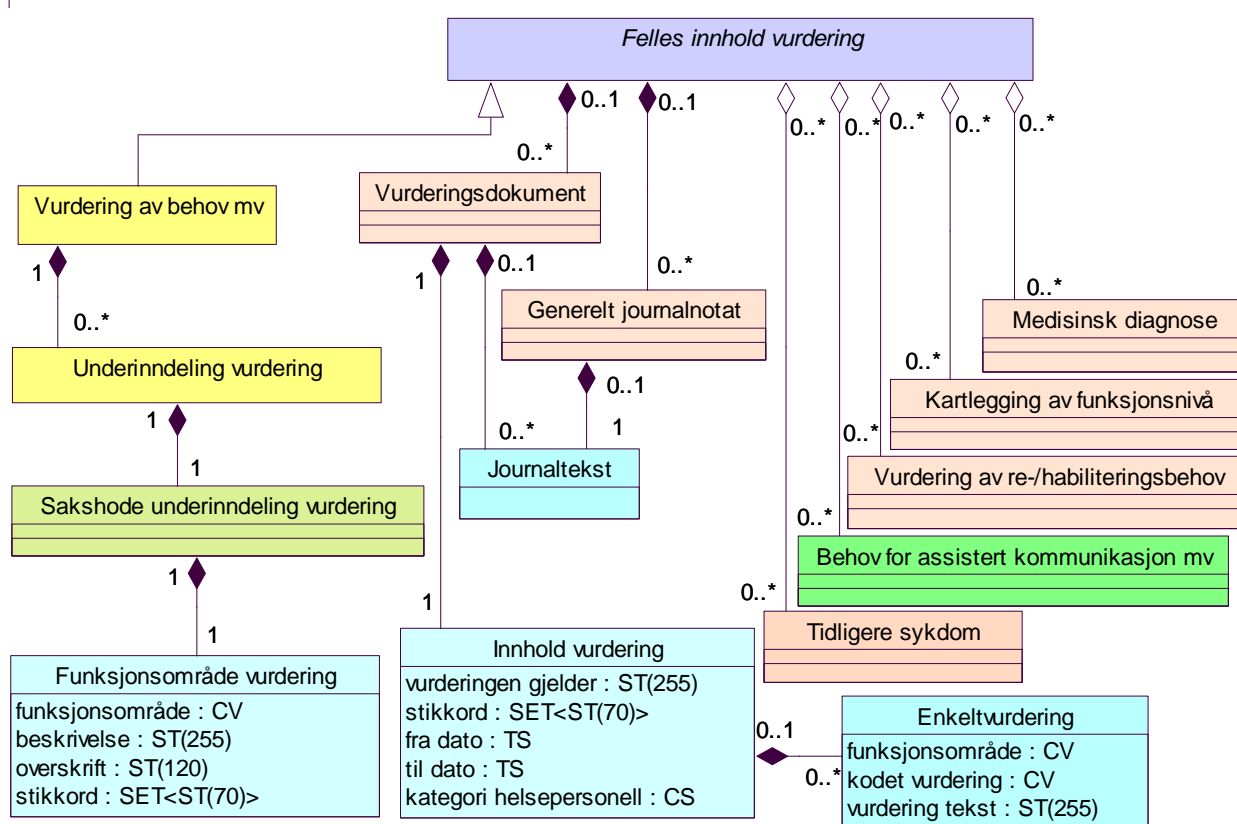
Felles innhold vurdering

0..1
0..1
0..*
0..*
0..*
0..*
0..*
0..*

Vurdering av behov mv

Vurderingsdokument

1
0..*

1
0..1
0..*

Generelt journalnotat

0..*

Medisinsk diagnose

Underinndeling vurdering

0..1

0..*

Kartlegging av funksjonsnivå

1
1

0..*
1

Journaltekst

0..*

Vurdering av re-/habiliteringsbehov

Sakshode underinndeling vurdering

0..*

Behov for assistert kommunikasjon mv

1

0..*

Tidligere sykdom

1
1

Funksjonsområde vurdering
funksjonsområde : CV
beskrivelse : ST(255)
overskrift : ST(120)
stikkord : SET<ST(70)>

Innhold vurdering
vurderingen gjelder : ST(255)
stikkord : SET<ST(70)>
fra dato : TS
til dato : TS
kategori helsepersonell : CS

0..1
0..*

Enkeltvurdering
funksjonsområde : CV
kodet vurdering : CV
vurdering tekst : ST(255)